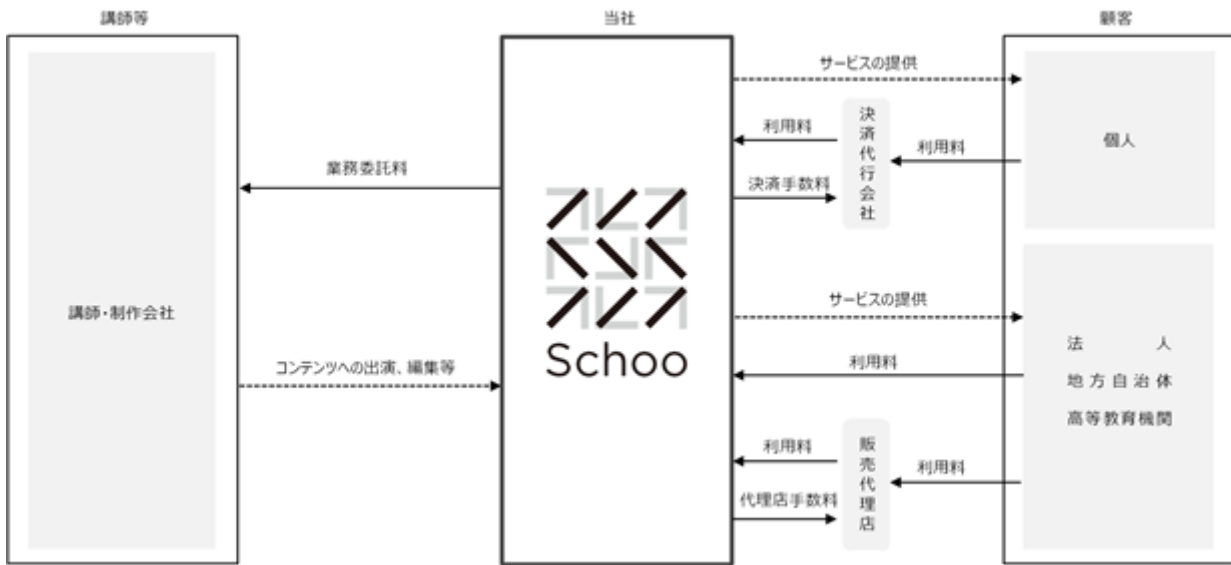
講師等

当社

顧客

講師・制作会社

業務委託料

コンテンツへの出演、編集等

Schoo

サービスの提供

利用料

決済代行会社

利用料

決済手数料

個人

サービスの提供

利用料

法人
地方自治体
高等教育機関

利用料

販売代理店

利用料

代理店手数料